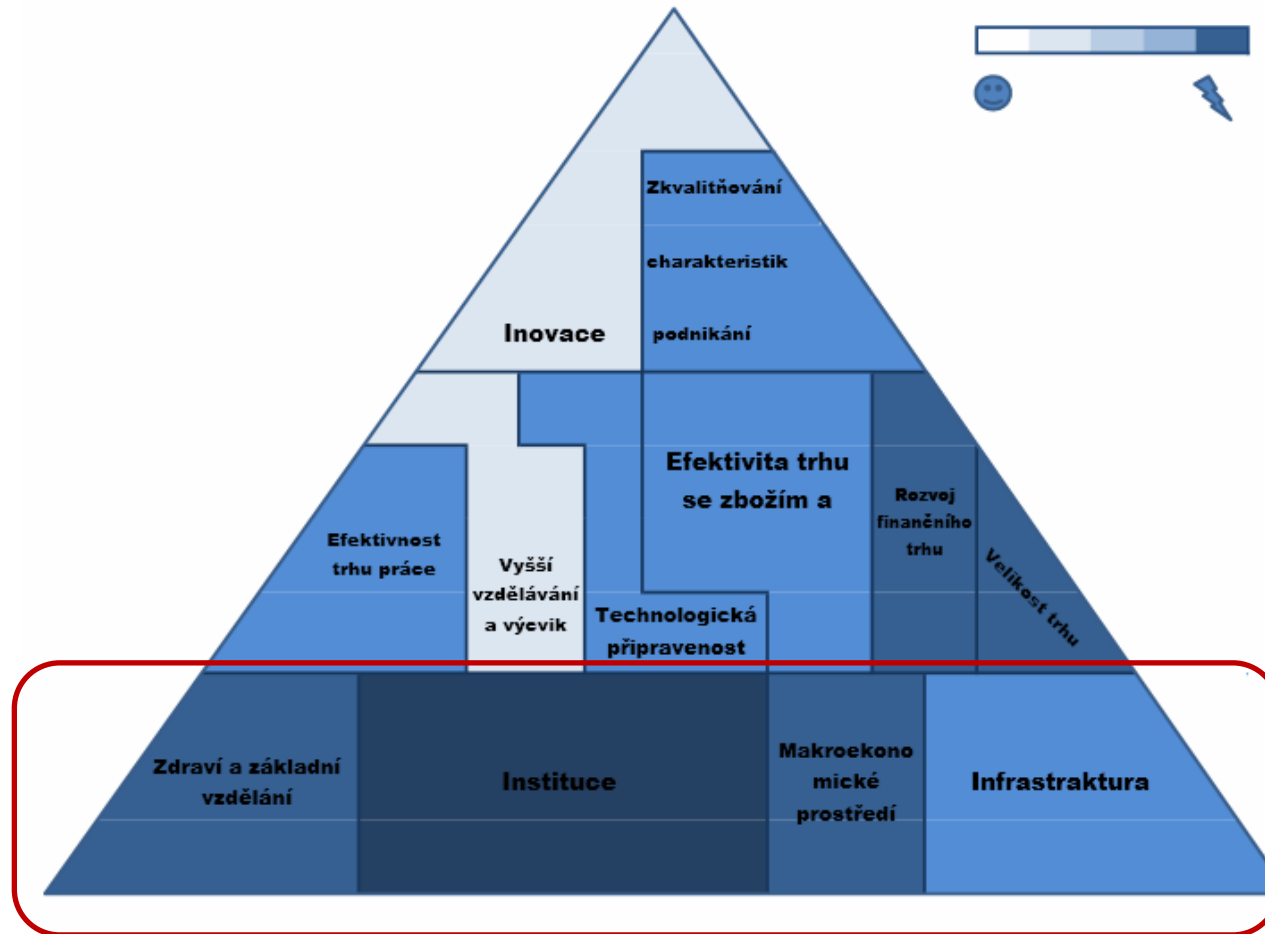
Zkvalitňování charakteristik podnikání

Inovace

Efektivita trhu se zbožím a

Rozvoj finančního trhu

Velikost trhu

Efektivnost trhu práce

Vyšší vzdělávání a výcvik

Technologická připravenost

Zdraví a základní vzdělání

Instituce

Makroekono mické prostředí

Infrastraktura